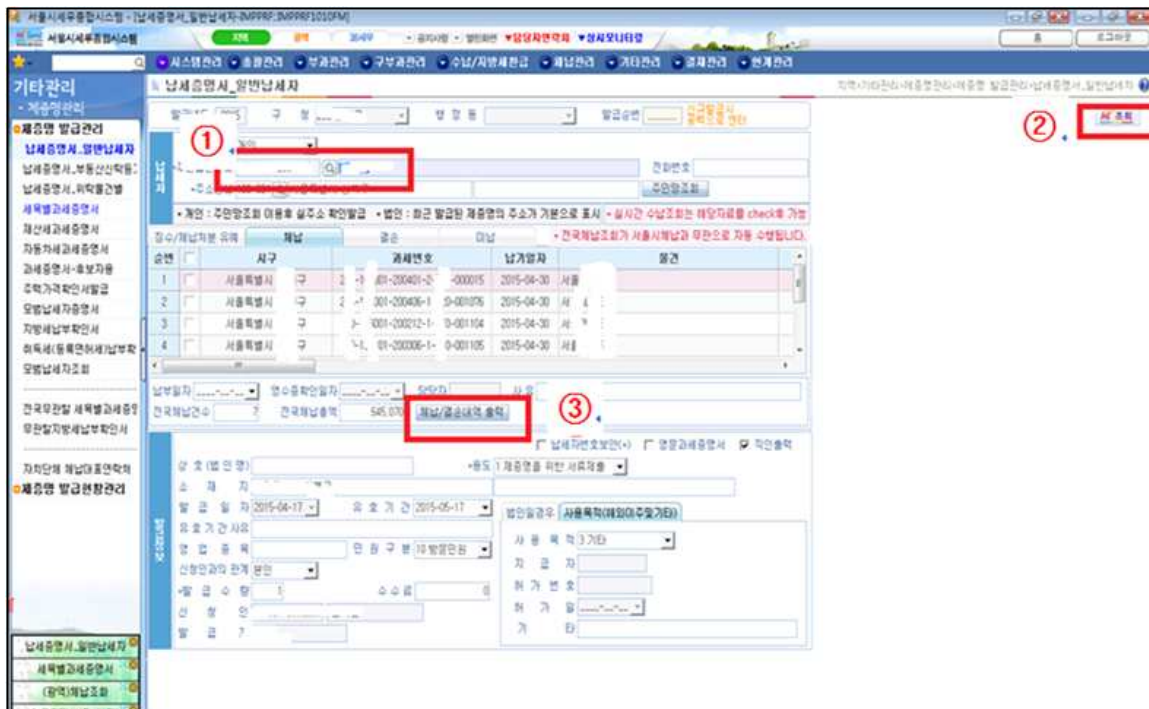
서울시세무종합시스템 - [납세증명서_일반납세자-IMPPRF.IMPPRF1010FM]

서울시세무종합시스템

시스템관리 · 총괄관리 · 부과관리 · 구부과관리 · 수납/지방세환급 · 체납관리 · 기타관리 · 결재관리 · 현계관리

기타관리
- 제증명관리
제증명 발급관리
납세증명서_일반납세자
납세증명서_부동산신탁등
납세증명서_위탁물건별
세목별과세증명서
재산과세증명서
자동차과세증명서
과세증명서-후보자용
주택가격확인서발급
모범납세자증명서
지방세납부확인서
취득세(등록면허세)납부확인
모범납세자조회

전국무관할 세목별과세증명
무관할지방세납부확인서

자치단체 체납미종연락처
제증명 발급현황관리

납세증명서_일반납세자
세목별과세증명서
(팝업)체납조회

납세증명서_일반납세자

발급년도 2015 구 청 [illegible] 행 정 동 발급순번 신규발급시 일련번호 생성

①

②

조회

전화번호
주민정조회

• 개인 : 주민정조회 이용후 실주소 확인발급 • 법인 : 최근 발급된 제증명의 주소가 기본으로 표시 • 실시간 수납조회는 해당자료를 check후 가능

징수/체납처분 유예 체납 결손 미납 • 전국체납조회가 서울시체납과 무관으로 자동 수행됩니다.

| 순번 | | 시구 | 과세번호 | 납기일자 | 물건 |
|---|---|---|---|---|---|
| 1 | | 서울특별시 구 | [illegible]-000015 | 2015-04-30 | 서울 |
| 2 | | 서울특별시 구 | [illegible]-001076 | 2015-04-30 | 서 |
| 3 | | 서울특별시 구 | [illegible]-001104 | 2015-04-30 | 서 |
| 4 | | 서울특별시 구 | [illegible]-001105 | 2015-04-30 | 서 |

납부일자 영수증확인일자 담당자 사유
전국체납건수 7 전국체납총액 545,070 체납/결손내역 출력

③

납세자번호보안(*) 영문과세증명서 직인출력

상 호(법 인 명) 용도 1 제증명을 위한 서류제출
소 재 지
발 급 일 자 2015-04-17 유 효 기 간 2015-05-17
유효기간사유
영 업 종 목 민 원 구 분 10 방문민원
신청인과의 관계 본인
발 급 수 량 1 수수료 0
신 청 인
발 급 기

법인일경우 사용목적(해외이주및기타)
사 용 목 적 3 기타
지 급 자
허 가 번 호
허 가 일
기 타